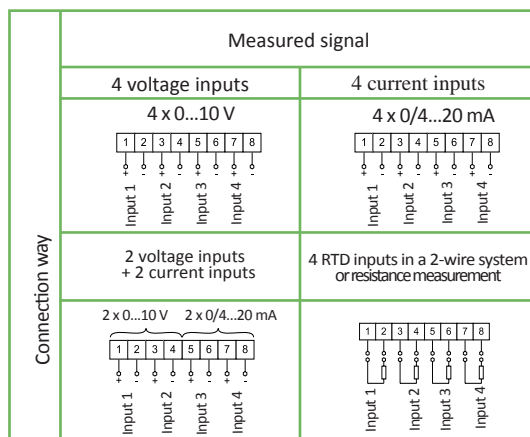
| Connection way | Measured signal | |
|---|---|---|
| | 4 voltage inputs | 4 current inputs |
| | 4 x 0...10 V<br>1 2 3 4 5 6 7 8<br>+ - + - + - + -<br>Input 1 Input 2 Input 3 Input 4 | 4 x 0/4...20 mA<br>1 2 3 4 5 6 7 8<br>+ - + - + - + -<br>Input 1 Input 2 Input 3 Input 4 |
| | 2 voltage inputs + 2 current inputs | 4 RTD inputs in a 2-wire system or resistance measurement |
| | 2 x 0...10 V 2 x 0/4...20 mA<br>1 2 3 4 5 6 7 8<br>+ - + - + - + -<br>Input 1 Input 2 Input 3 Input 4 | 1 2 3 4 5 6 7 8<br>Input 1 Input 2 Input 3 Input 4 |